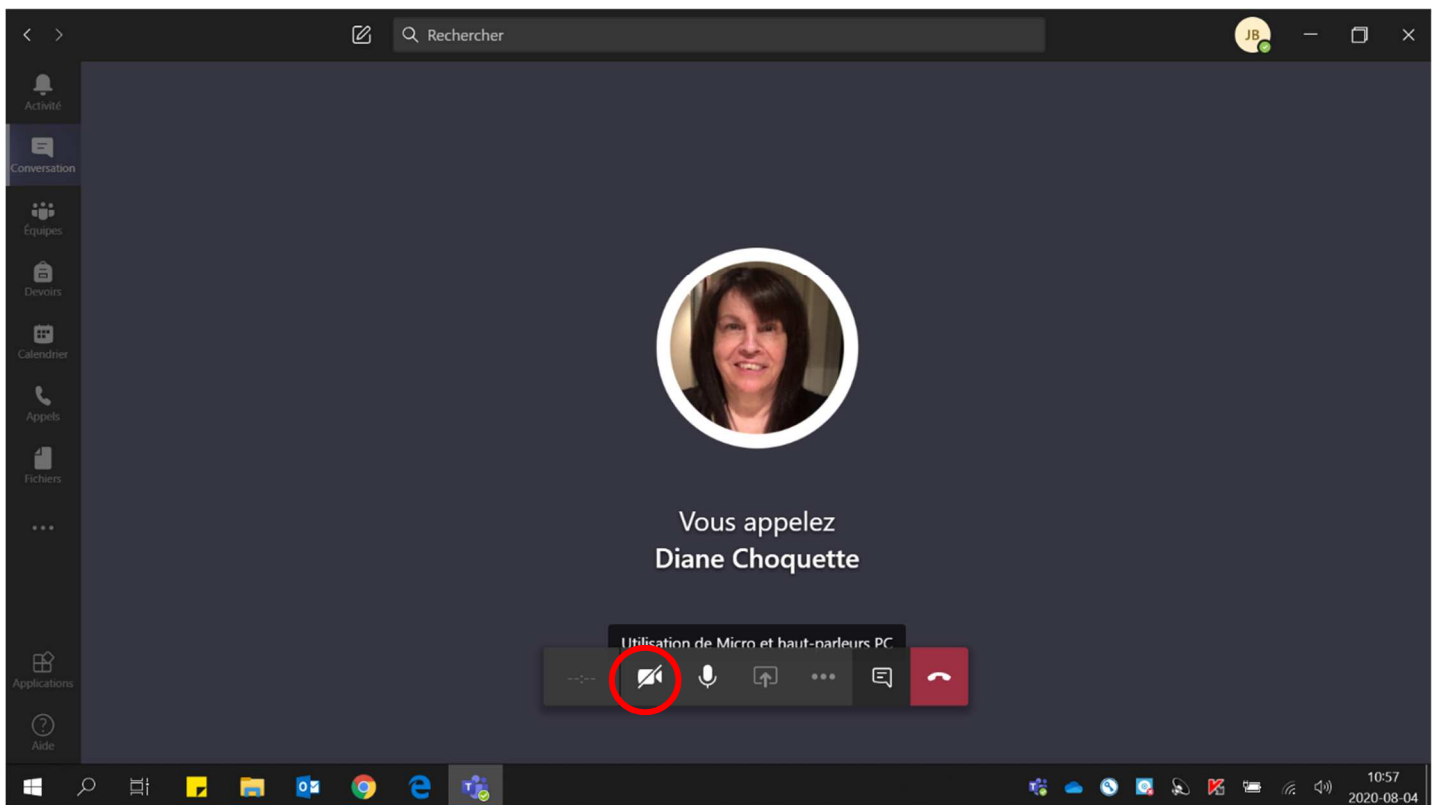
Rechercher

JB

Activité

Conversation

Équipes

Devoirs

Calendrier

Appels

Fichiers

...

Applications

Aide

Vous appelez
**Diane Choquette**

Utilisation de Micro et haut-parleurs PC

--:--

...

10:57
2020-08-04